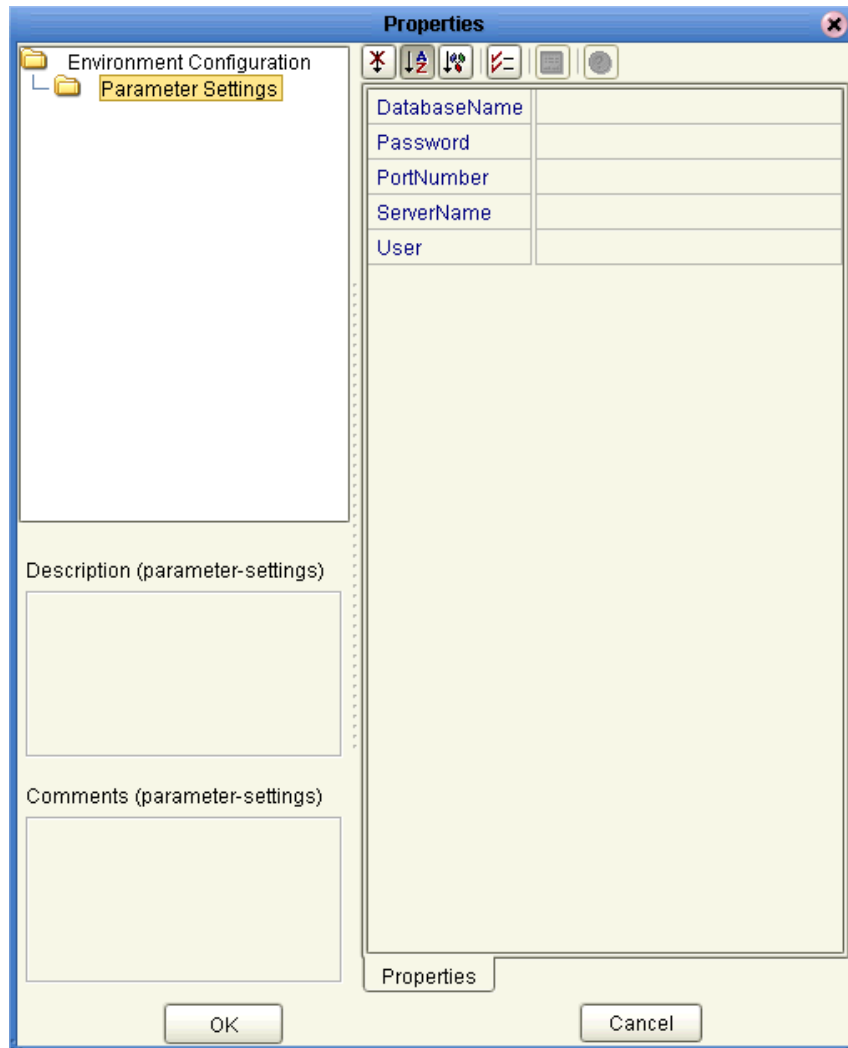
Properties

Environment Configuration
Parameter Settings

| DatabaseName | |
|---|---|
| Password | |
| PortNumber | |
| ServerName | |
| User | |

Description (parameter-settings)

Comments (parameter-settings)

Properties

OK

Cancel